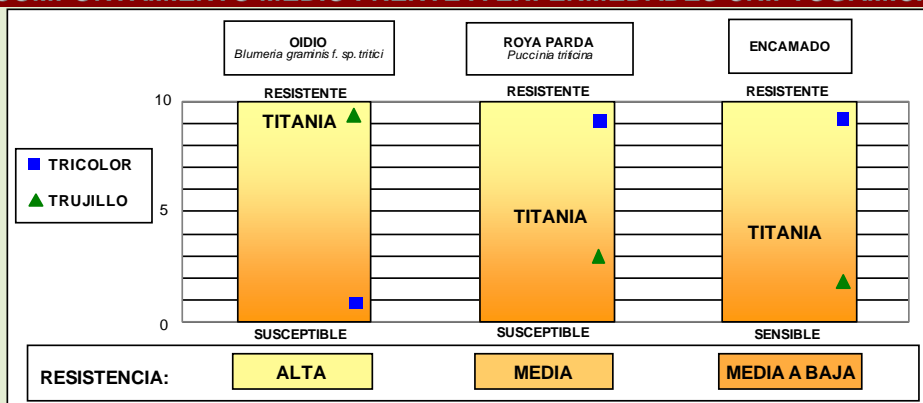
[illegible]

OIDIO
*Blumeria graminis f. sp. tritici*

ROYA PARDA
*Puccinia triticina*

ENCAMADO

TRICOLOR
TRUJILLO

10
5
0

RESISTENTE
TITANIA
SUSCEPTIBLE

RESISTENTE
TITANIA
SUSCEPTIBLE

RESISTENTE
TITANIA
SENSIBLE

RESISTENCIA: ALTA MEDIA MEDIA A BAJA